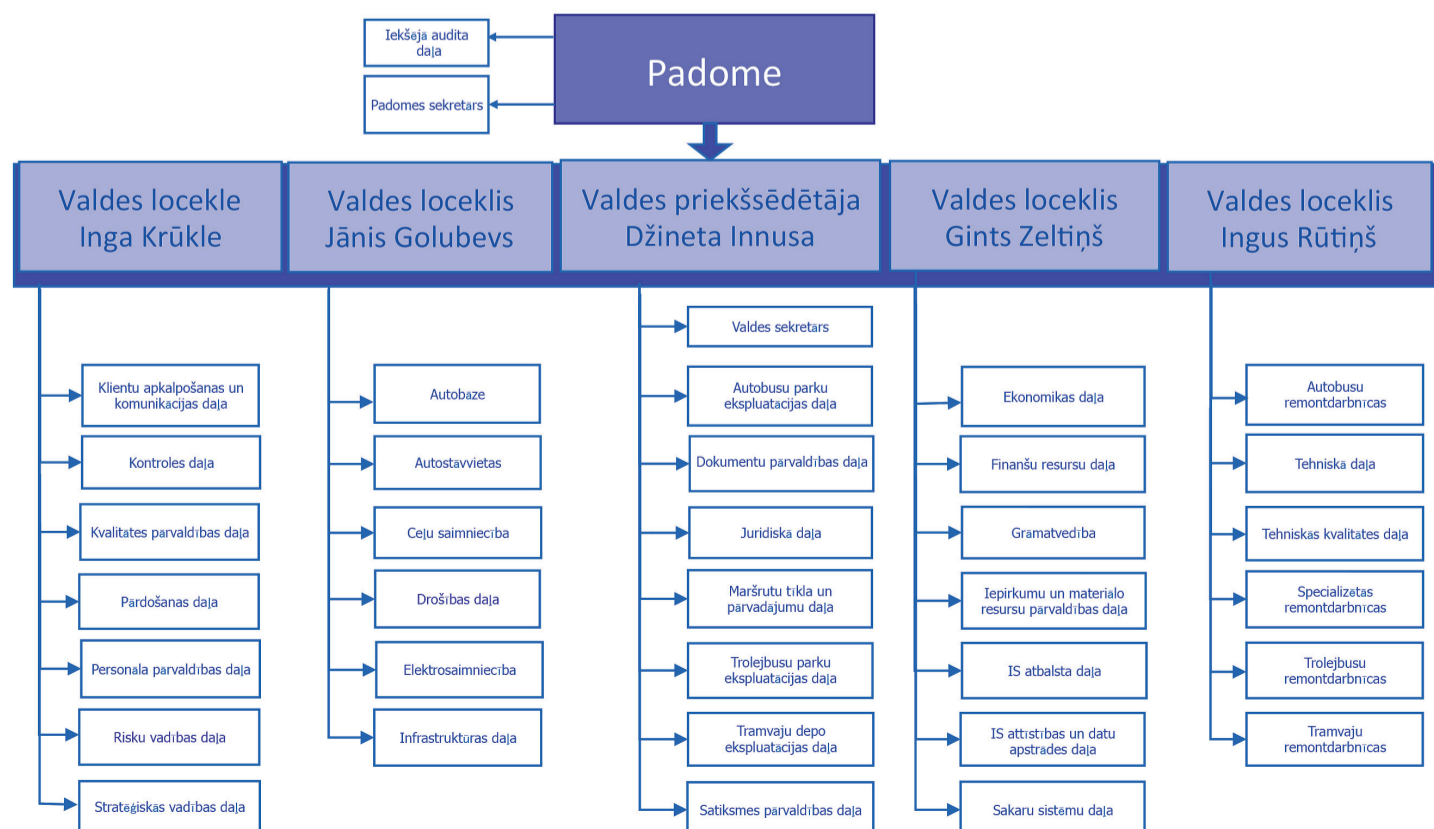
Iekšeja audita daļa

Padomes sekretars

Padome

Valdes locekle Inga Krūkle

Valdes loceklis Jānis Golubevs

Valdes priekšsēdētāja Džineta Innusa

Valdes loceklis Gints Zeltiņš

Valdes loceklis Ingus Rūtiņš

Klientu apkalpošanas un komunikacijas daļa

Kontroles daļa

Kvalitates parvaldības daļa

Pardošanas daļa

Personala parvaldības daļa

Risku vadības daļa

Stratēģiskas vadības daļa

Autobaze

Autostavvietas

Ceļu saimniecība

Drošības daļa

Elektrosaimniecība

Infrastruktūras daļa

Valdes sekretars

Autobusu parku ekspluatacijas daļa

Dokumentu parvaldības daļa

Juridiskā daļa

Maršrutu tīkla un parvadajumu daļa

Trolejbusu parku ekspluatacijas daļa

Tramvaju depo ekspluatacijas daļa

Satiksmes parvaldības daļa

Ekonomikas daļa

Finanšu resursu daļa

Gramatvedība

Iepirkumu un materialo resursu parvaldības daļa

IS atbalsta daļa

IS attīstības un datu apstrades daļa

Sakaru sistemu daļa

Autobusu remontdarbnīcas

Tehniskā daļa

Tehniskas kvalitates daļa

Specializētas remontdarbnīcas

Trolejbusu remontdarbnīcas

Tramvaju remontdarbnīcas